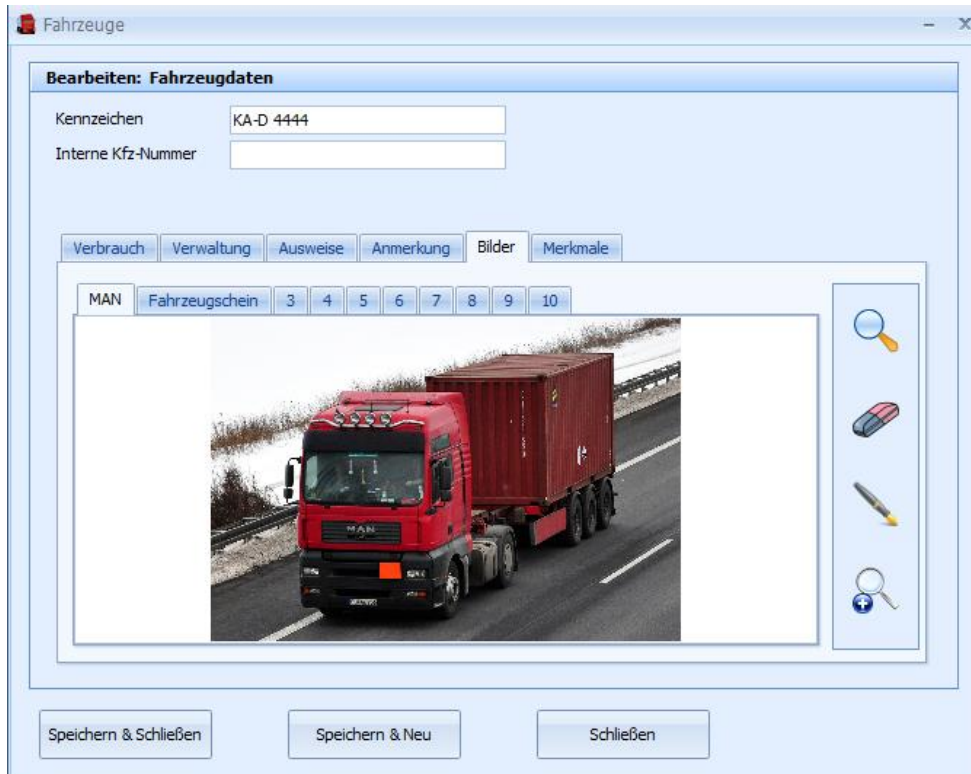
Fahrzeuge

– x

Bearbeiten: Fahrzeugdaten

Kennzeichen KA-D 4444

Interne Kfz-Nummer

Verbrauch | Verwaltung | Ausweise | Anmerkung | Bilder | Merkmale

MAN | Fahrzeugschein | 3 | 4 | 5 | 6 | 7 | 8 | 9 | 10

MAN

Speichern & Schließen

Speichern & Neu

Schließen